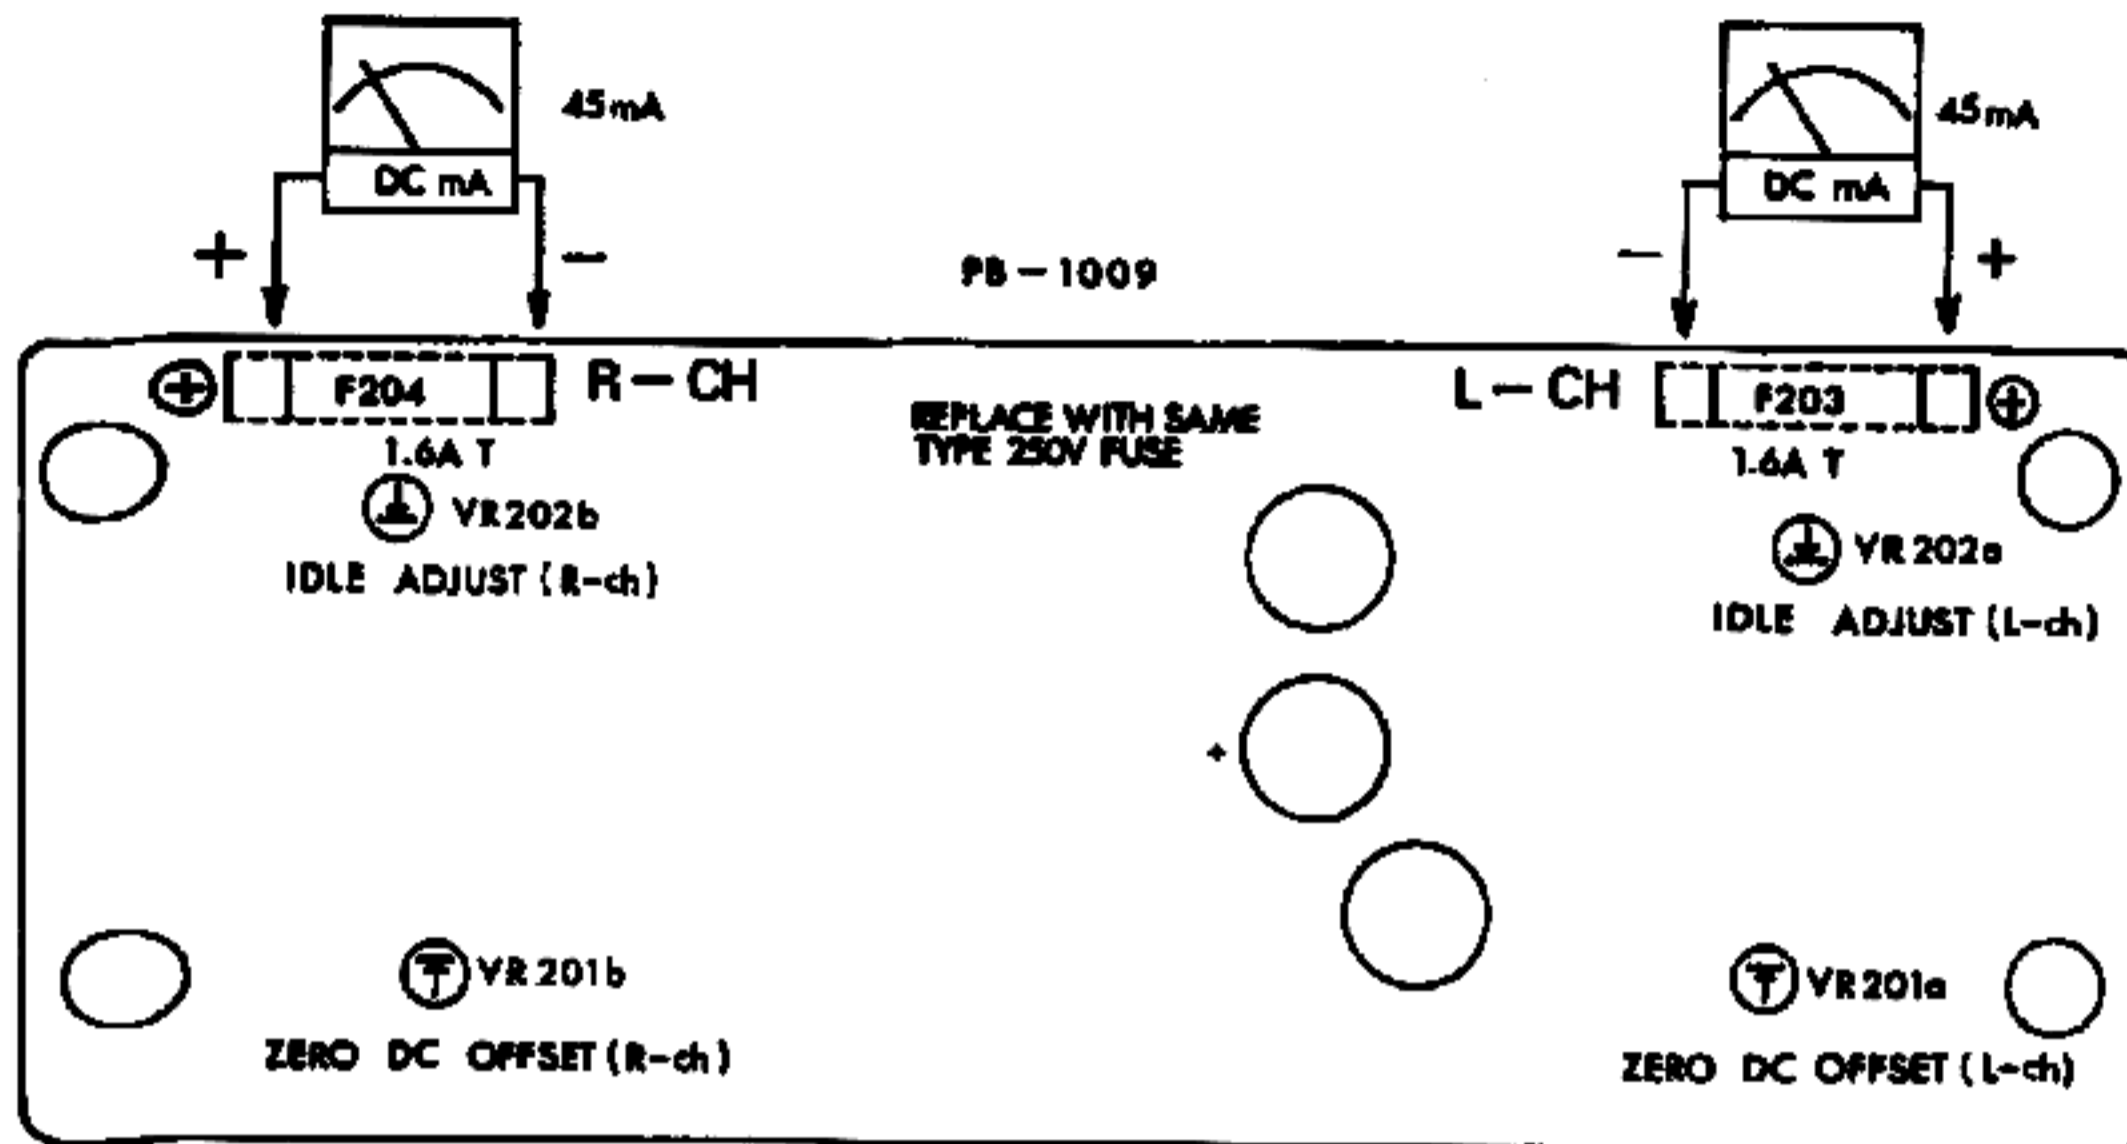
45mA

DC mA

+

−

45mA

DC mA

−

+

PB − 1009

⊕ F204 R − CH

1.6A T

VR202b

IDLE ADJUST (R-ch)

REPLACE WITH SAME TYPE 250V FUSE

L − CH F203 ⊕

1.6A T

VR202a

IDLE ADJUST (L-ch)

+

VR201b

ZERO DC OFFSET (R-ch)

VR201a

ZERO DC OFFSET (L-ch)